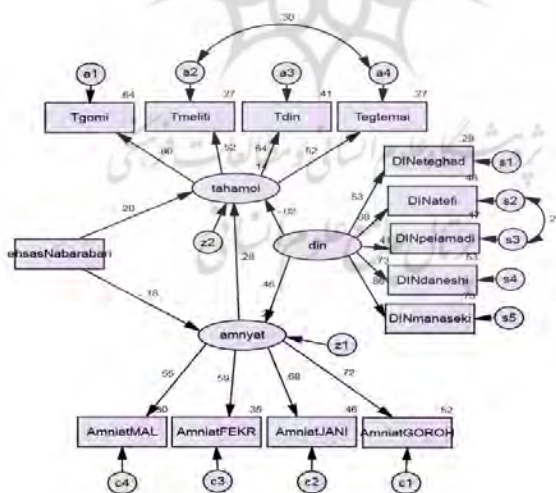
.30

a1
a2
a3
a4

.64
.27
.41
.27

Tgomi
Tmeliti
Tdin
Teqtemai

.80
.52
.64
.52
.17

tahamol

.29
DINeteghad
e1
.48
DINatefi
e2
.47
DINpeiamadi
e3
.2
.53
DINdaneshi
e4
.75
DINmanaseki
e5

.53
.08
.4
.73
.86

-.12

din

.20

ehsasNabarabari

z2

.28

.46

.16

amnyat

z1

.55
.59
.68
.72

.30
.35
.46
.52

AmniatMAL
AmniatFEKR
AmniatJANI
AmniatGOROH

c4
c3
c2
c1